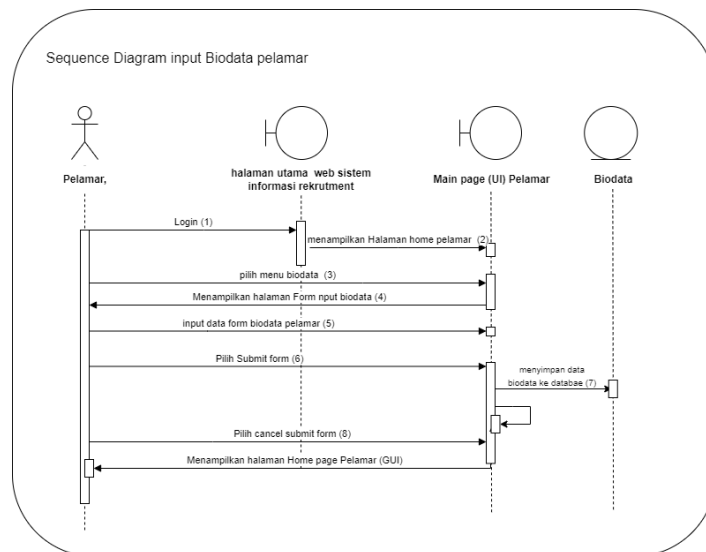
Sequence Diagram input Biodata pelamar

Pelamar,

halaman utama web sistem informasi rekrutment

Main page (UI) Pelamar

Biodata

Login (1)

menampilkan Halaman home pelamar (2)

pilih menu biodata (3)

Menampilkan halaman Form nput biodata (4)

input data form biodata pelamar (5)

Pilih Submit form (6)

menyimpan data biodata ke databae (7)

Pilih cancel submit form (8)

Menampilkan halaman Home page Pelamar (GUI)